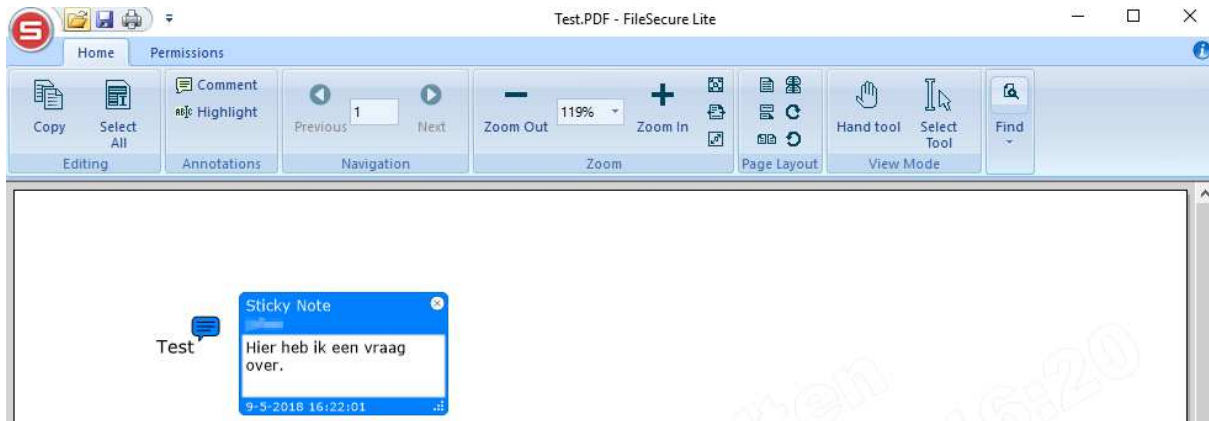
Test.PDF - FileSecure Lite

Home Permissions

Copy Select All
Editing

Comment
Highlight
Annotations

Previous 1 Next
Navigation

Zoom Out 119% Zoom In
Zoom

Page Layout

Hand tool Select Tool
View Mode

Find

Test

Sticky Note
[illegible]
Hier heb ik een vraag over.
9-5-2018 16:22:01